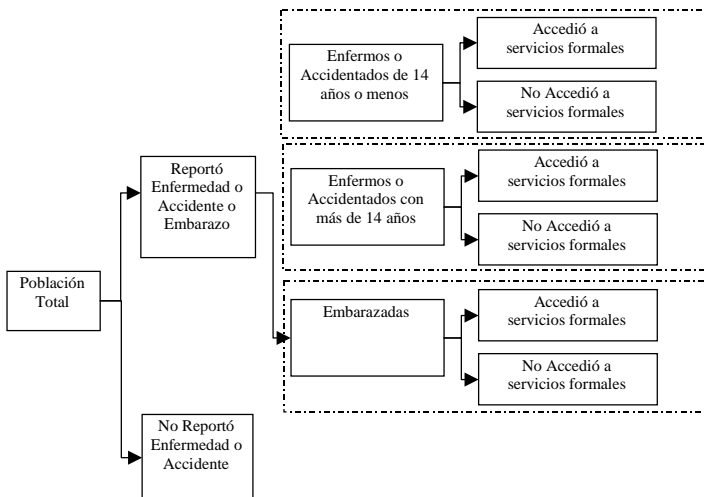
Población Total

Reportó Enfermedad o Accidente o Embarazo

No Reportó Enfermedad o Accidente

Enfermos o Accidentados de 14 años o menos

Accedió a servicios formales

No Accedió a servicios formales

Enfermos o Accidentados con más de 14 años

Accedió a servicios formales

No Accedió a servicios formales

Embarazadas

Accedió a servicios formales

No Accedió a servicios formales